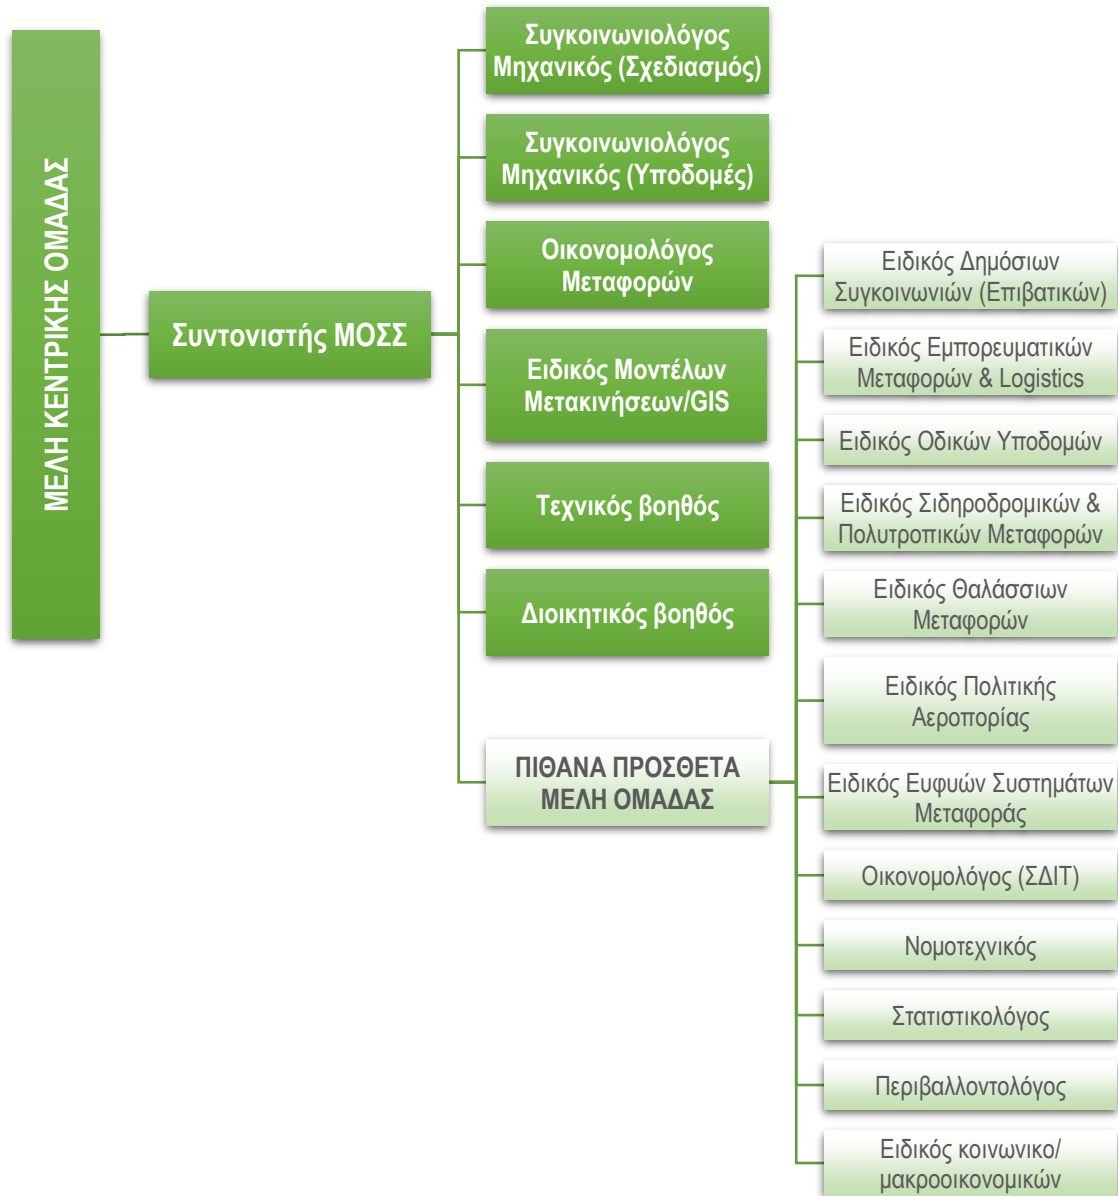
ΜΕΛΗ ΚΕΝΤΡΙΚΗΣ ΟΜΑΔΑΣ

Συντονιστής ΜΟΣΣ

Συγκοινωνιολόγος Μηχανικός (Σχεδιασμός)

Συγκοινωνιολόγος Μηχανικός (Υποδομές)

Οικονομολόγος Μεταφορών

Ειδικός Μοντέλων Μετακινήσεων/GIS

Τεχνικός βοηθός

Διοικητικός βοηθός

ΠΙΘΑΝΑ ΠΡΟΣΘΕΤΑ ΜΕΛΗ ΟΜΑΔΑΣ

Ειδικός Δημόσιων Συγκοινωνιών (Επιβατικών)

Ειδικός Εμπορευματικών Μεταφορών & Logistics

Ειδικός Οδικών Υποδομών

Ειδικός Σιδηροδρομικών & Πολυτροπικών Μεταφορών

Ειδικός Θαλάσσιων Μεταφορών

Ειδικός Πολιτικής Αεροπορίας

Ειδικός Ευφυών Συστημάτων Μεταφοράς

Οικονομολόγος (ΣΔΙΤ)

Νομοτεχνικός

Στατιστικολόγος

Περιβαλλοντολόγος

Ειδικός κοινωνικο/ μακροοικονομικών